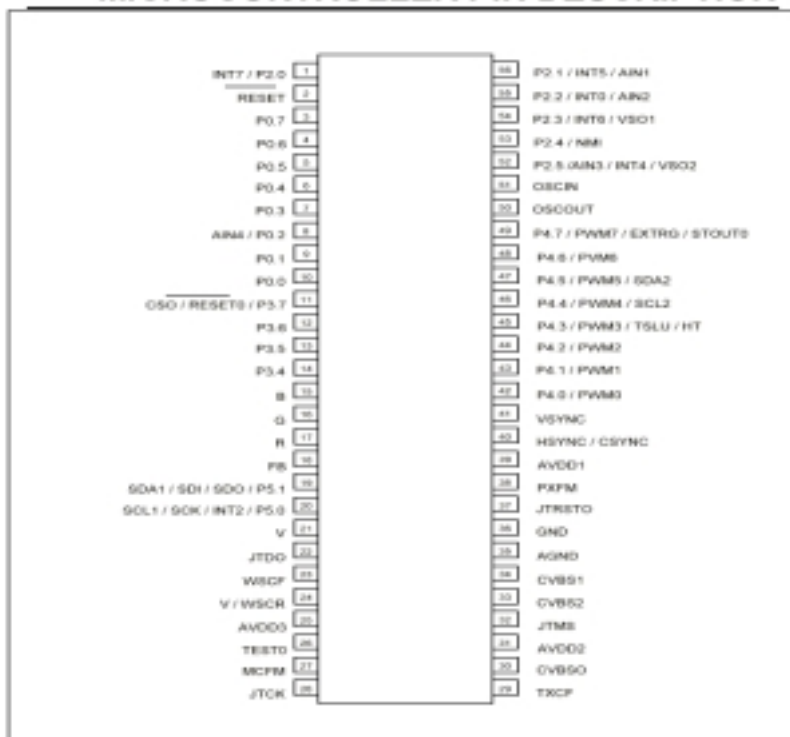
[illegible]

INT7 / P2.0 1
RESET 2
P0.7 3
P0.6 4
P0.5 5
P0.4 6
P0.3 7
AIN4 / P0.2 8
P0.1 9
P0.0 10
CSO / RESET0 / P3.7 11
P3.6 12
P3.5 13
P3.4 14
B 15
G 16
R 17
FB 18
SDA1 / SDI / SDO / P5.1 19
SCL1 / SCK / INT2 / P5.0 20
V 21
JTDO 22
WSCF 23
V / WSCR 24
AVDD3 25
TEST0 26
MCFM 27
JTCK 28

56 P2.1 / INT5 / AIN1
55 P2.2 / INT0 / AIN2
54 P2.3 / INT6 / VSO1
53 P2.4 / NMI
52 P2.5 /AIN3 / INT4 / VSO2
51 OSCIN
50 OSCOUT
49 P4.7 / PWM7 / EXTRG / STOUT0
48 P4.6 / PWM6
47 P4.5 / PWM5 / SDA2
46 P4.4 / PWM4 / SCL2
45 P4.3 / PWM3 / TSLU / HT
44 P4.2 / PWM2
43 P4.1 / PWM1
42 P4.0 / PWM0
41 VSYNC
40 HSYNC / CSYNC
39 AVDD1
38 PXFM
37 JTRSTO
36 GND
35 AGND
34 CVBS1
33 CVBS2
32 JTMS
31 AVDD2
30 CVBSO
29 TXCF